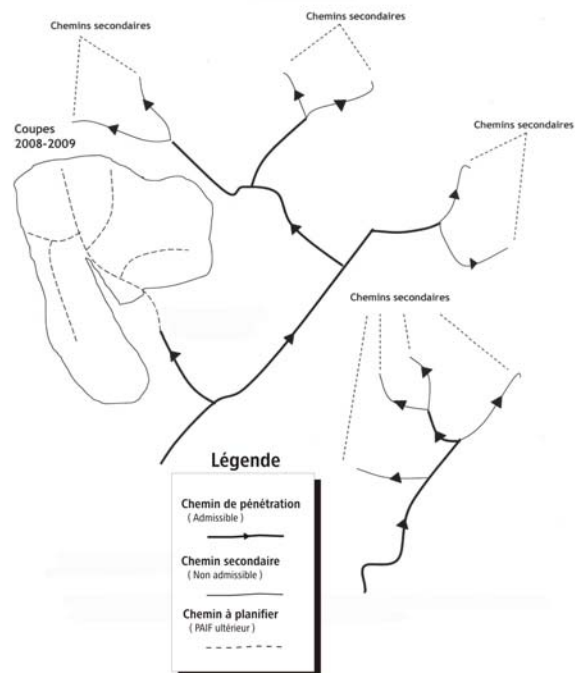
Chemins secondaires

Chemins secondaires

Coupes 2008-2009

Chemins secondaires

Chemins secondaires

Légende

Chemin de pénétration
( Admissible )

Chemin secondaire
( Non admissible )

Chemin à planifier
( PAIF ultérieur )